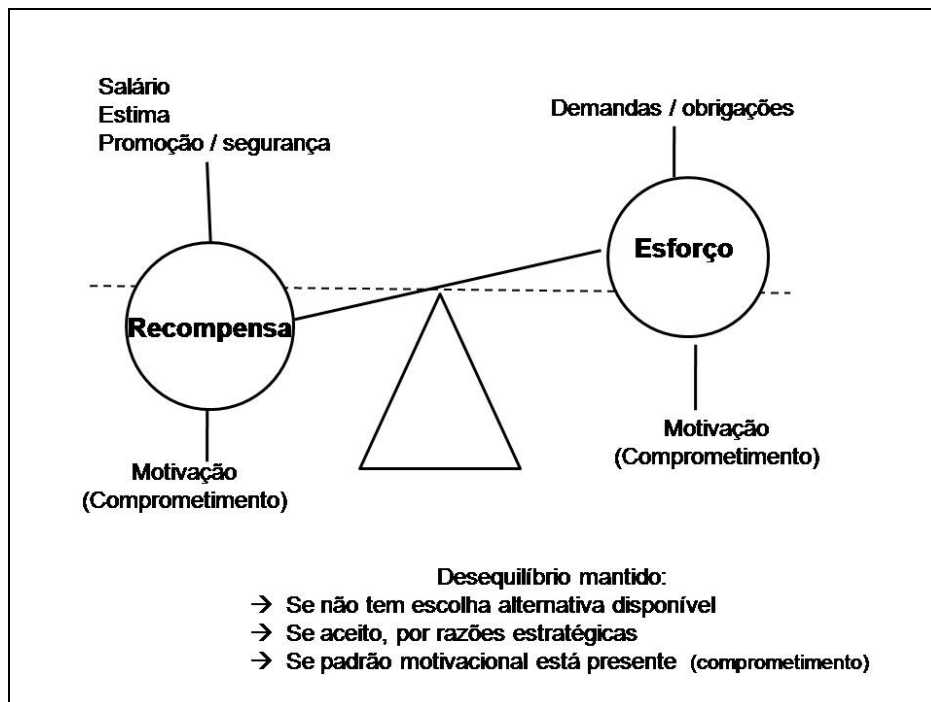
Salário
Estima
Promoção / segurança

Demandas / obrigações

Esforço

Recompensa

Motivação
(Comprometimento)

Motivação
(Comprometimento)

Desequilíbrio mantido:
→ Se não tem escolha alternativa disponível
→ Se aceito, por razões estratégicas
→ Se padrão motivacional está presente (comprometimento)